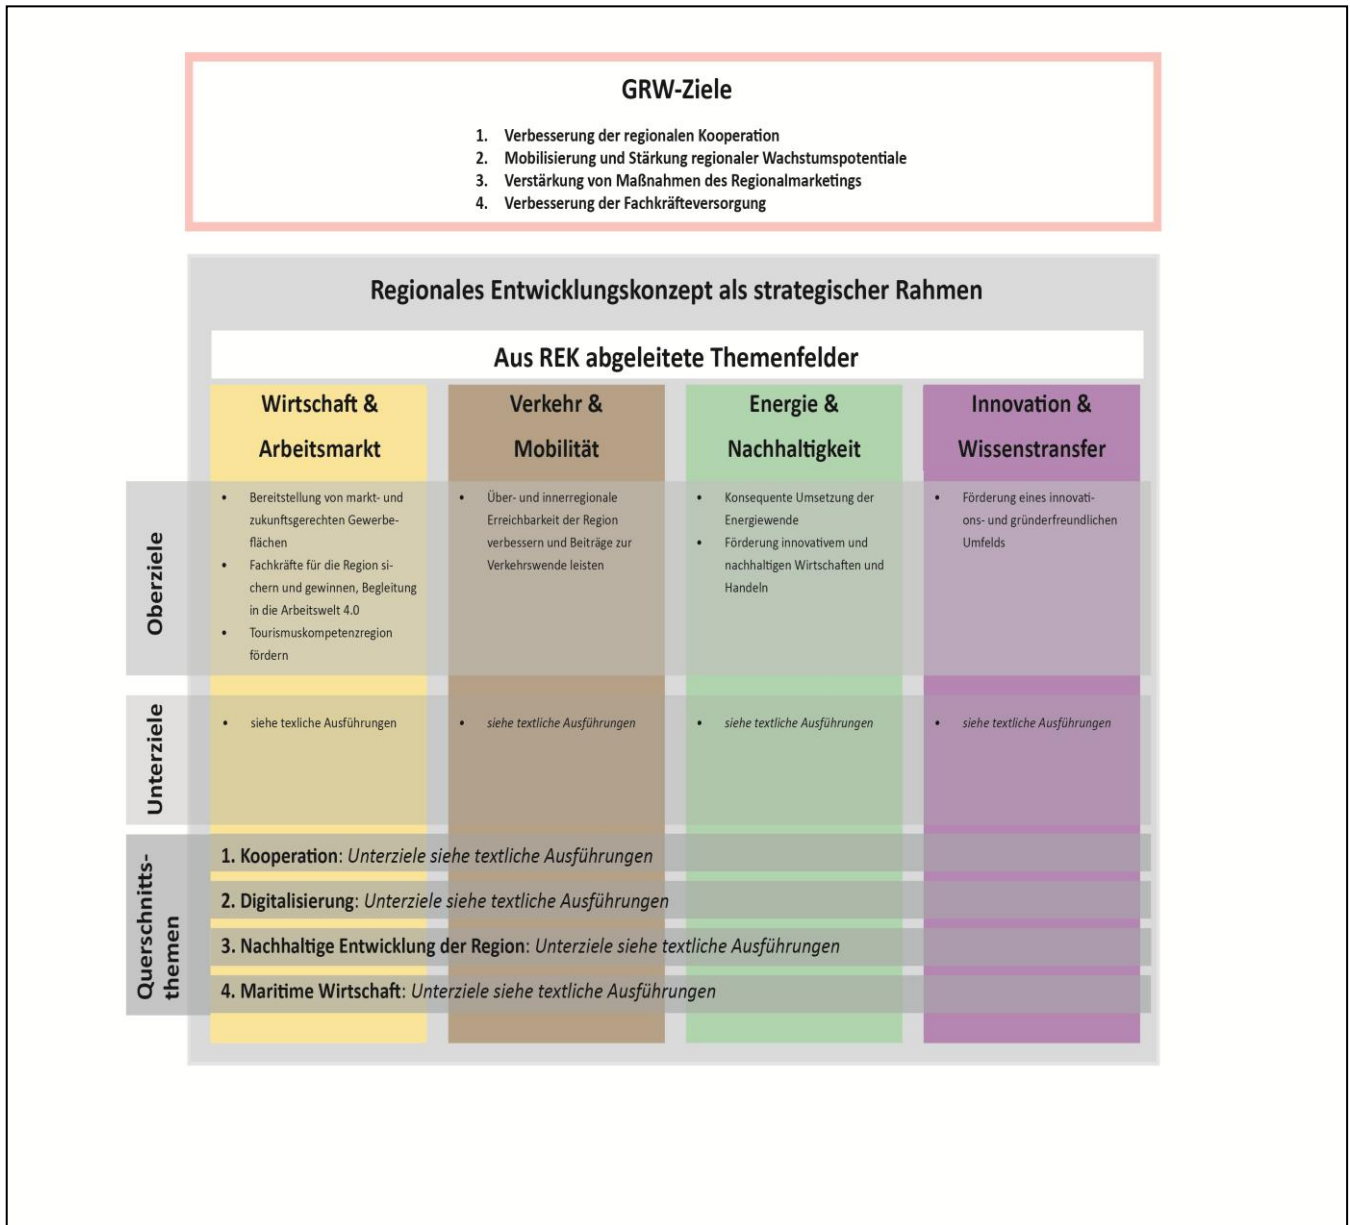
GRW-Ziele

1. Verbesserung der regionalen Kooperation
2. Mobilisierung und Stärkung regionaler Wachstumspotentiale
3. Verstärkung von Maßnahmen des Regionalmarketings
4. Verbesserung der Fachkräfteversorgung

Regionales Entwicklungskonzept als strategischer Rahmen

Aus REK abgeleitete Themenfelder

| | Wirtschaft & Arbeitsmarkt | Verkehr & Mobilität | Energie & Nachhaltigkeit | Innovation & Wissenstransfer |
|---|---|---|---|---|
| Oberziele | • Bereitstellung von markt- und zukunftsgerechten Gewerbeflächen • Fachkräfte für die Region sichern und gewinnen, Begleitung in die Arbeitswelt 4.0 • Tourismuskompetenzregion fördern | • Über- und innerregionale Erreichbarkeit der Region verbessern und Beiträge zur Verkehrswende leisten | • Konsequente Umsetzung der Energiewende • Förderung innovativem und nachhaltigen Wirtschaften und Handeln | • Förderung eines innovations- und gründerfreundlichen Umfelds |
| Unterziele | • siehe texliche Ausführungen | • siehe textliche Ausführungen | • siehe textliche Ausführungen | • siehe textliche Ausführungen |

Querschnittsthemen
1. Kooperation: Unterziele siehe textliche Ausführungen
2. Digitalisierung: Unterziele siehe textliche Ausführungen
3. Nachhaltige Entwicklung der Region: Unterziele siehe textliche Ausführungen
4. Maritime Wirtschaft: Unterziele siehe textliche Ausführungen